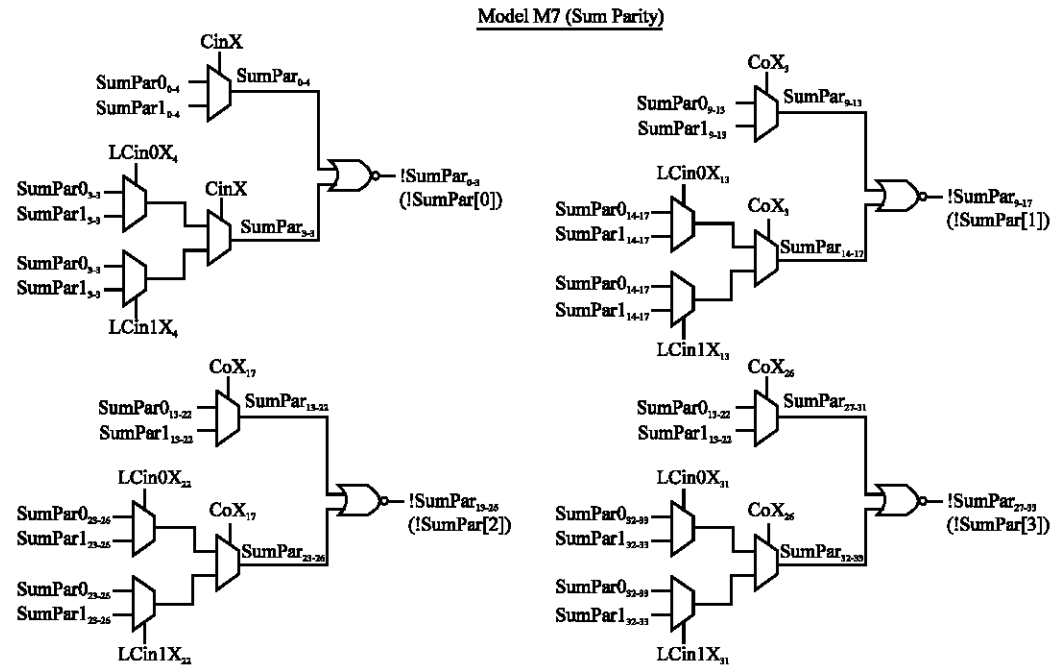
Model M7 (Sum Parity)

CinX
$SumPar0_{0-4}$
$SumPar1_{0-4}$
$SumPar_{0-4}$
$LCin0X_4$
CinX
$SumPar0_{5-8}$
$SumPar1_{5-8}$
$SumPar_{5-8}$
$SumPar0_{5-8}$
$SumPar1_{5-8}$
$LCin1X_4$
$!SumPar_{0-8}$
(!SumPar[0])

$CoX_8$
$SumPar0_{9-13}$
$SumPar1_{9-13}$
$SumPar_{9-13}$
$LCin0X_{13}$
$CoX_8$
$SumPar0_{14-17}$
$SumPar1_{14-17}$
$SumPar_{14-17}$
$SumPar0_{14-17}$
$SumPar1_{14-17}$
$LCin1X_{13}$
$!SumPar_{9-17}$
(!SumPar[1])

$CoX_{17}$
$SumPar0_{18-22}$
$SumPar1_{18-22}$
$SumPar_{18-22}$
$LCin0X_{22}$
$CoX_{17}$
$SumPar0_{23-26}$
$SumPar1_{23-26}$
$SumPar_{23-26}$
$SumPar0_{23-26}$
$SumPar1_{23-26}$
$LCin1X_{22}$
$!SumPar_{18-26}$
(!SumPar[2])

$CoX_{26}$
$SumPar0_{18-22}$
$SumPar1_{18-22}$
$SumPar_{27-31}$
$LCin0X_{31}$
$CoX_{26}$
$SumPar0_{32-33}$
$SumPar1_{32-33}$
$SumPar_{32-33}$
$SumPar0_{32-33}$
$SumPar1_{32-33}$
$LCin1X_{31}$
$!SumPar_{27-33}$
(!SumPar[3])